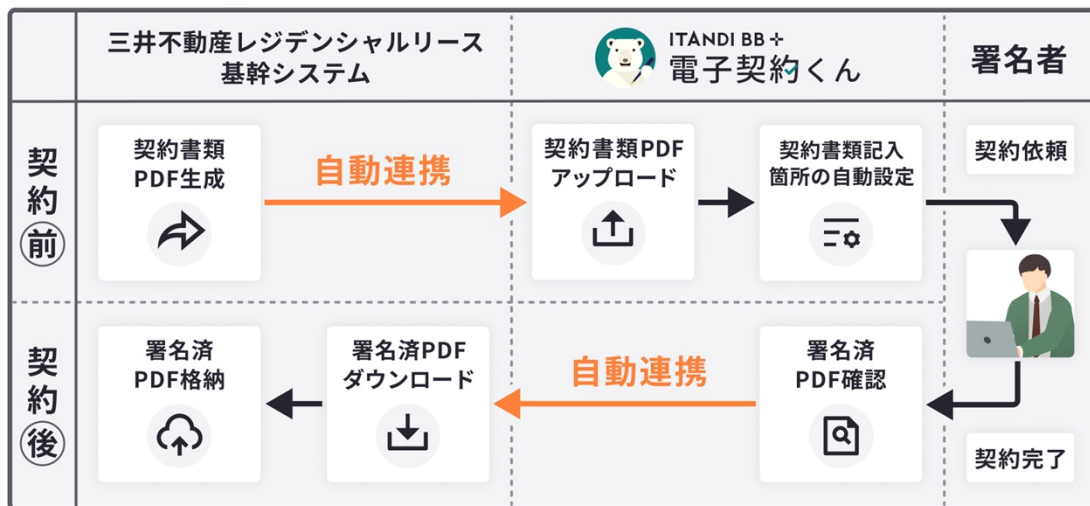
| | 三井不動産レジデンシャルリース基幹システム | ITANDI BB + 電子契約くん | 署名者 |
|---|---|---|---|
| 契約前 | 契約書類PDF生成 → 自動連携 | 契約書類PDFアップロード → 契約書類記入箇所の自動設定 | 契約依頼 |
| 契約後 | 署名済PDF格納 ← 署名済PDFダウンロード | 自動連携 ← 署名済PDF確認 | 契約完了 |